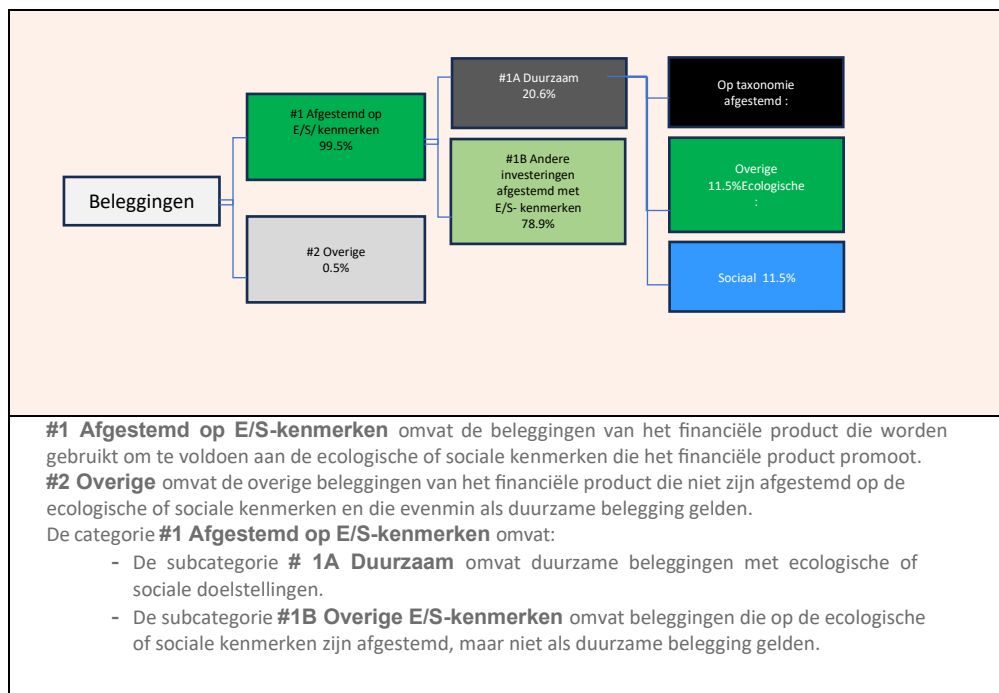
Beleggingen

#1 Afgestemd op E/S/ kenmerken 99.5%

#2 Overige 0.5%

#1A Duurzaam 20.6%

#1B Andere investeringen afgestemd met E/S- kenmerken 78.9%

Op taxonomie afgestemd :

Overige 11.5%Ecologische :

Sociaal 11.5%

**#1 Afgestemd op E/S-kenmerken** omvat de beleggingen van het financiële product die worden gebruikt om te voldoen aan de ecologische of sociale kenmerken die het financiële product promoot.
**#2 Overige** omvat de overige beleggingen van het financiële product die niet zijn afgestemd op de ecologische of sociale kenmerken en die evenmin als duurzame belegging gelden.
De categorie **#1 Afgestemd op E/S-kenmerken** omvat:
- De subcategorie **# 1A Duurzaam** omvat duurzame beleggingen met ecologische of sociale doelstellingen.
- De subcategorie **#1B Overige E/S-kenmerken** omvat beleggingen die op de ecologische of sociale kenmerken zijn afgestemd, maar niet als duurzame belegging gelden.